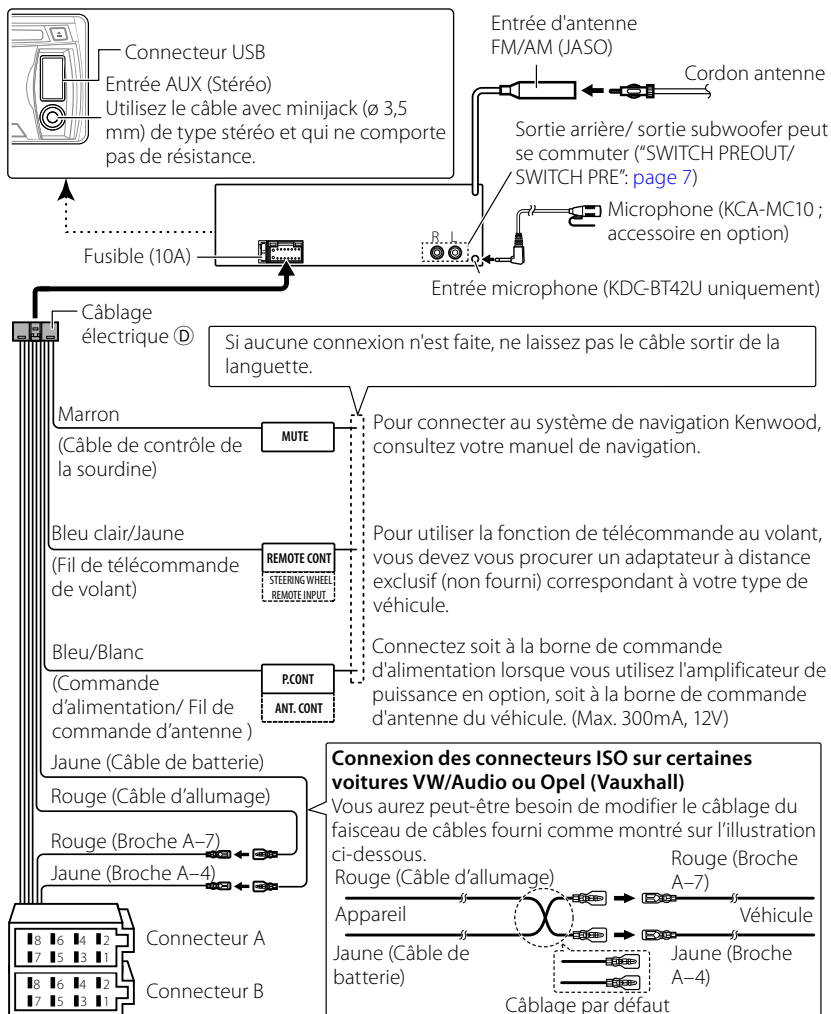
Connecteur USB

Entrée AUX (Stéréo)
Utilisez le câble avec minijack (ø 3,5 mm) de type stéréo et qui ne comporte pas de résistance.

Entrée d'antenne FM/AM (JASO)

Cordon antenne

Sortie arrière/ sortie subwoofer peut se commuter ("SWITCH PREOUT/ SWITCH PRE": page 7)

Microphone (KCA-MC10 ; accessoire en option)

R L

Fusible (10A)

Entrée microphone (KDC-BT42U uniquement)

Câblage électrique Ⓓ

Si aucune connexion n'est faite, ne laissez pas le câble sortir de la languette.

Marron
(Câble de contrôle de la sourdine)

MUTE

Pour connecter au système de navigation Kenwood, consultez votre manuel de navigation.

Bleu clair/Jaune
(Fil de télécommande de volant)

REMOTE CONT
STEERING WHEEL REMOTE INPUT

Pour utiliser la fonction de télécommande au volant, vous devez vous procurer un adaptateur à distance exclusif (non fourni) correspondant à votre type de véhicule.

Bleu/Blanc
(Commande d'alimentation/ Fil de commande d'antenne )

P.CONT
ANT. CONT

Connectez soit à la borne de commande d'alimentation lorsque vous utilisez l'amplificateur de puissance en option, soit à la borne de commande d'antenne du véhicule. (Max. 300mA, 12V)

Jaune (Câble de batterie)
Rouge (Câble d'allumage)
Rouge (Broche A–7)
Jaune (Broche A–4)

**Connexion des connecteurs ISO sur certaines voitures VW/Audio ou Opel (Vauxhall)**
Vous aurez peut-être besoin de modifier le câblage du faisceau de câbles fourni comme montré sur l'illustration ci-dessous.

Rouge (Câble d'allumage)
Rouge (Broche A–7)
Appareil
Véhicule
Jaune (Câble de batterie)
Jaune (Broche A–4)
Câblage par défaut

8 6 4 2
7 5 3 1
Connecteur A

8 6 4 2
7 5 3 1
Connecteur B